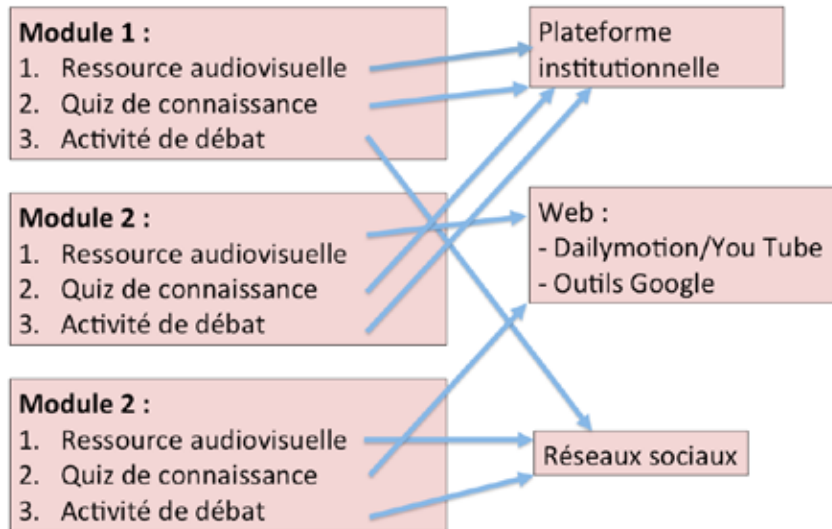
Module 1 :
1. Ressource audiovisuelle
2. Quiz de connaissance
3. Activité de débat

Module 2 :
1. Ressource audiovisuelle
2. Quiz de connaissance
3. Activité de débat

Module 2 :
1. Ressource audiovisuelle
2. Quiz de connaissance
3. Activité de débat

Plateforme institutionnelle

Web :
- Dailymotion/You Tube
- Outils Google

Réseaux sociaux